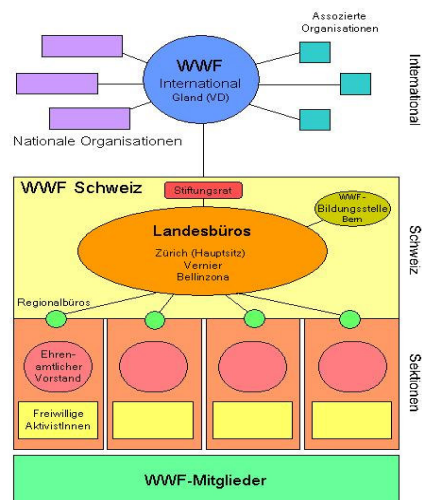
Assoziierte Organisationen

WWF
International
Gland (VD)

International

Nationale Organisationen

WWF Schweiz

Stiftungsrat

WWF-Bildungsstelle Bern

Landesbüros
Zürich (Hauptsitz)
Vernier
Bellinzona

Schweiz

Regionalbüros

Ehrenamtlicher Vorstand

Freiwillige AktivistInnen

Sektionen

WWF-Mitglieder